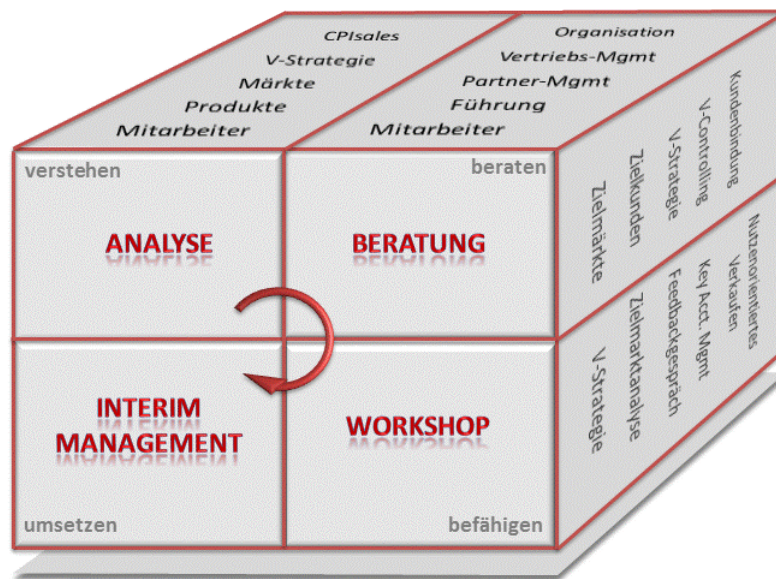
CPIsales
V-Strategie
Märkte
Produkte
Mitarbeiter

Organisation
Vertriebs-Mgmt
Partner-Mgmt
Führung
Mitarbeiter

verstehen
ANALYSE

beraten
BERATUNG

Kundenbindung
V-Controlling
V-Strategie
Zielkunden
Zielmärkte

INTERIM MANAGEMENT
umsetzen

WORKSHOP
befähigen

Nutzenorientiertes Verkaufen
Key Acct. Mgmt
Feedbackgespräch
Zielmarktanalyse
V-Strategie